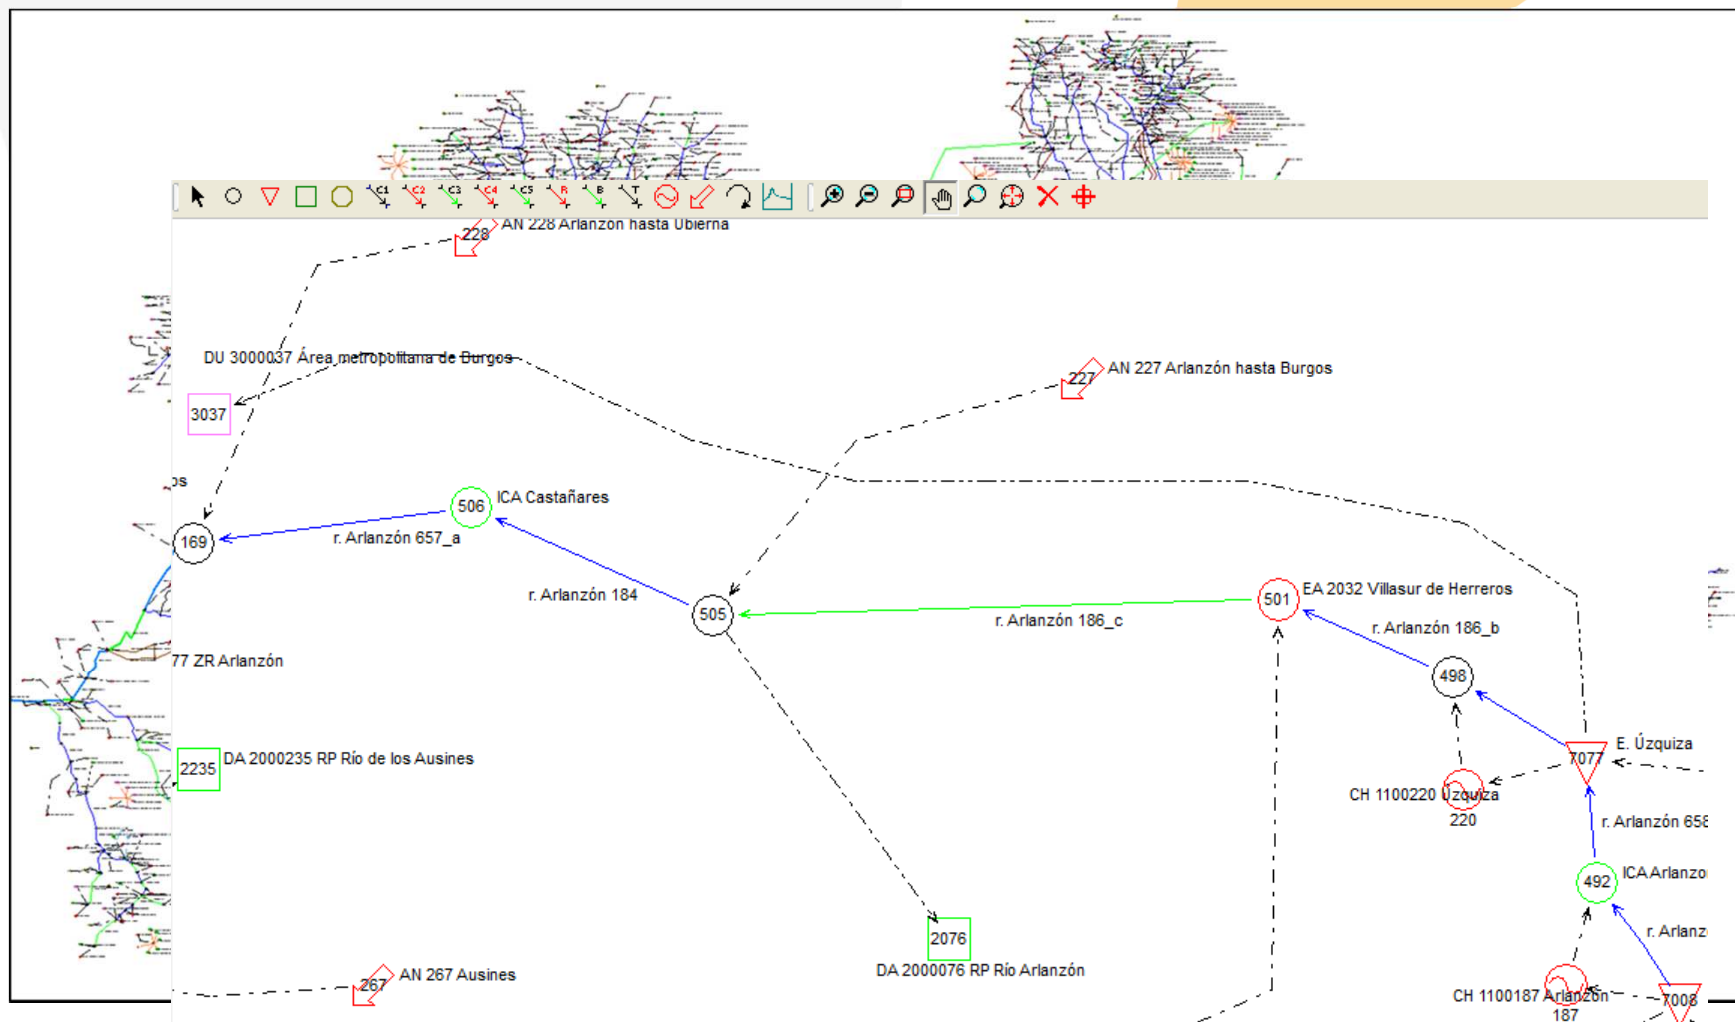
C1 C2 C3 C4 C5 R B T

228 AN 228 Arlanzón hasta Ubierna

DU 3000037 Área metropolitana de Burgos

3037

227 AN 227 Arlanzón hasta Burgos

os

506 ICA Castañares

169

r. Arlanzón 657_a

r. Arlanzón 184

505

501 EA 2032 Villasur de Herreros

r. Arlanzón 186_c

r. Arlanzón 186_b

498

77 ZR Arlanzón

2235 DA 2000235 RP Río de los Ausines

7077 E. Úzquiza

CH 1100220 Úzquiza
220

r. Arlanzón 658

492 ICA Arlanzo

r. Arlanz

2076
DA 2000076 RP Río Arlanzón

267 AN 267 Ausines

CH 1100187 Arlanzón
187

7008